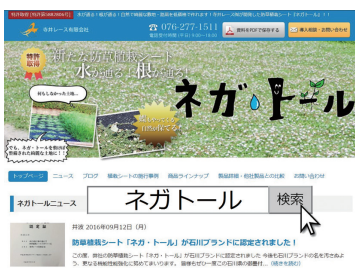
特許取得 (特許番号 第5589398号)
ネガトール 防草シート

寺井レース有限会社

TEL 076-277-1511
受付時間 平日 9:00〜16:00

資料をPDFで無料で見る
ご購入相談・お問い合わせ

新たな防草植栽シート
〜水が通る、根が通る〜

ネガトール

トップページ ニュース ブログ 施工事例 商品ラインナップ 製品詳細・仕様 よくあるご質問 お問い合わせ

ネガトールニュース

ネガトール
検索

防草植栽シート「ネガ・トール」が石川ブランドに認定されました！

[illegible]